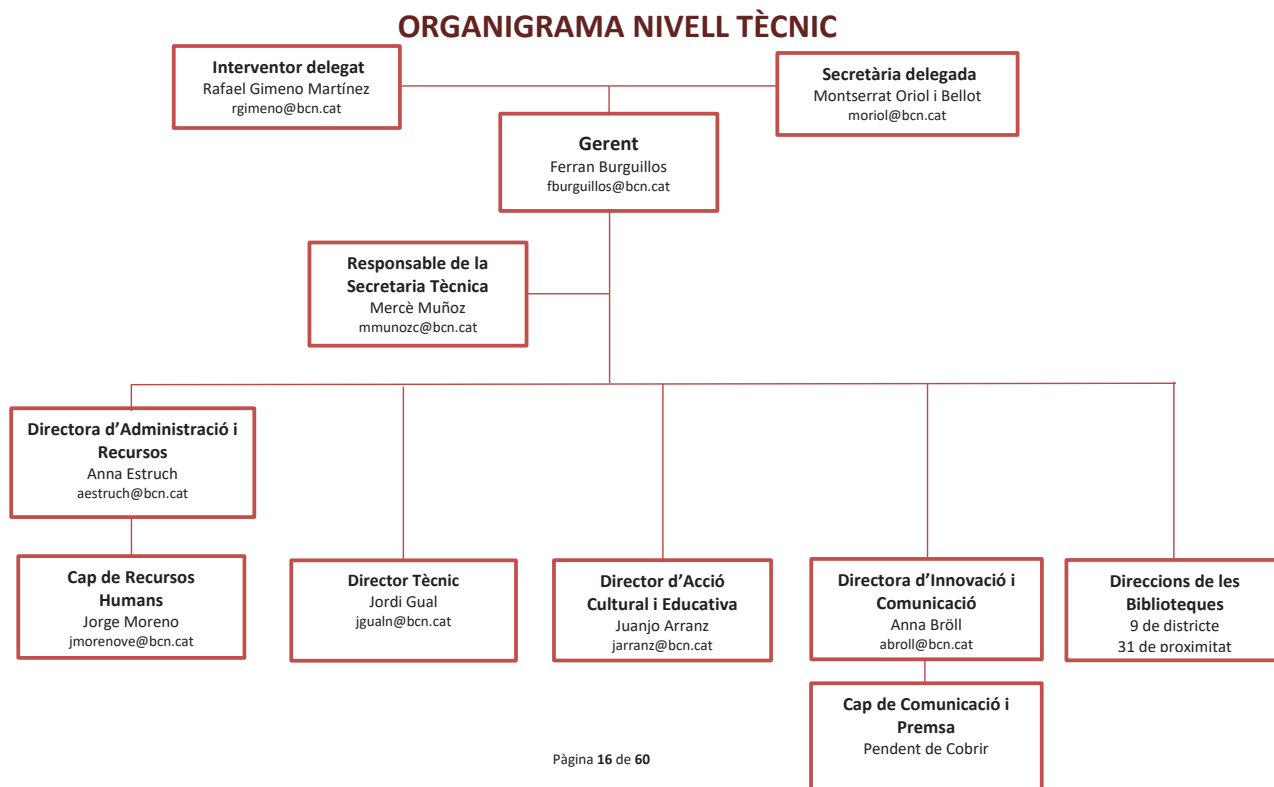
ORGANIGRAMA NIVELL TÈCNIC

Interventor delegat
Rafael Gimeno Martínez
rgimeno@bcn.cat

Secretària delegada
Montserrat Oriol i Bellot
moriol@bcn.cat

Gerent
Ferran Burguillos
fburguillos@bcn.cat

Responsable de la Secretaria Tècnica
Mercè Muñoz
mmunozc@bcn.cat

Directora d'Administració i Recursos
Anna Estruch
aestruch@bcn.cat

Cap de Recursos Humans
Jorge Moreno
jmorenove@bcn.cat

Director Tècnic
Jordi Gual
jgualn@bcn.cat

Director d'Acció Cultural i Educativa
Juanjo Arranz
jarranz@bcn.cat

Directora d'Innovació i Comunicació
Anna Bröll
abroll@bcn.cat

Direccions de les Biblioteques
9 de districte
31 de proximitat

Cap de Comunicació i Premsa
Pendent de Cobrir

Pàgina 16 de 60